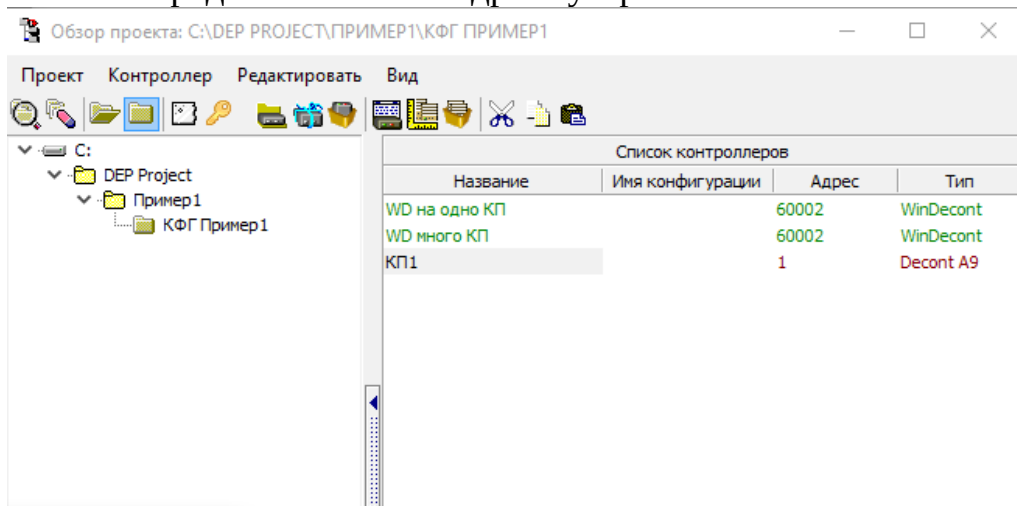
Обзор проекта: C:\DEP PROJECT\ПРИМЕР1\КФГ ПРИМЕР1

Проект Контроллер Редактировать Вид

C:
DEP Project
Пример1
КФГ Пример1

Список контроллеров

| Название | Имя конфигурации | Адрес | Тип |
|---|---|---|---|
| WD на одно КП | | 60002 | WinDecont |
| WD много КП | | 60002 | WinDecont |
| КП1 | | 1 | Decont A9 |